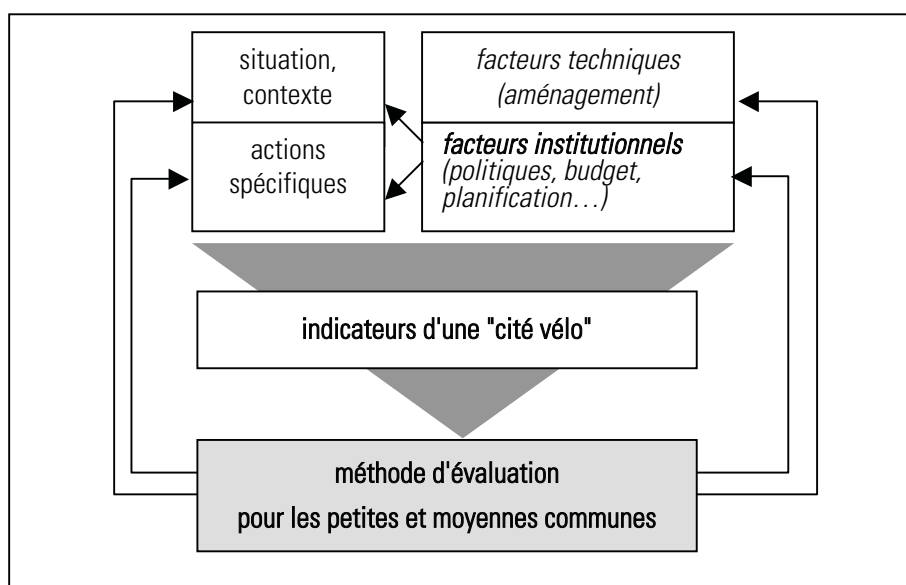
situation, contexte

actions spécifiques

facteurs techniques (aménagement)

facteurs institutionnels (politiques, budget, planification…)

indicateurs d'une "cité vélo"

méthode d'évaluation

pour les petites et moyennes communes